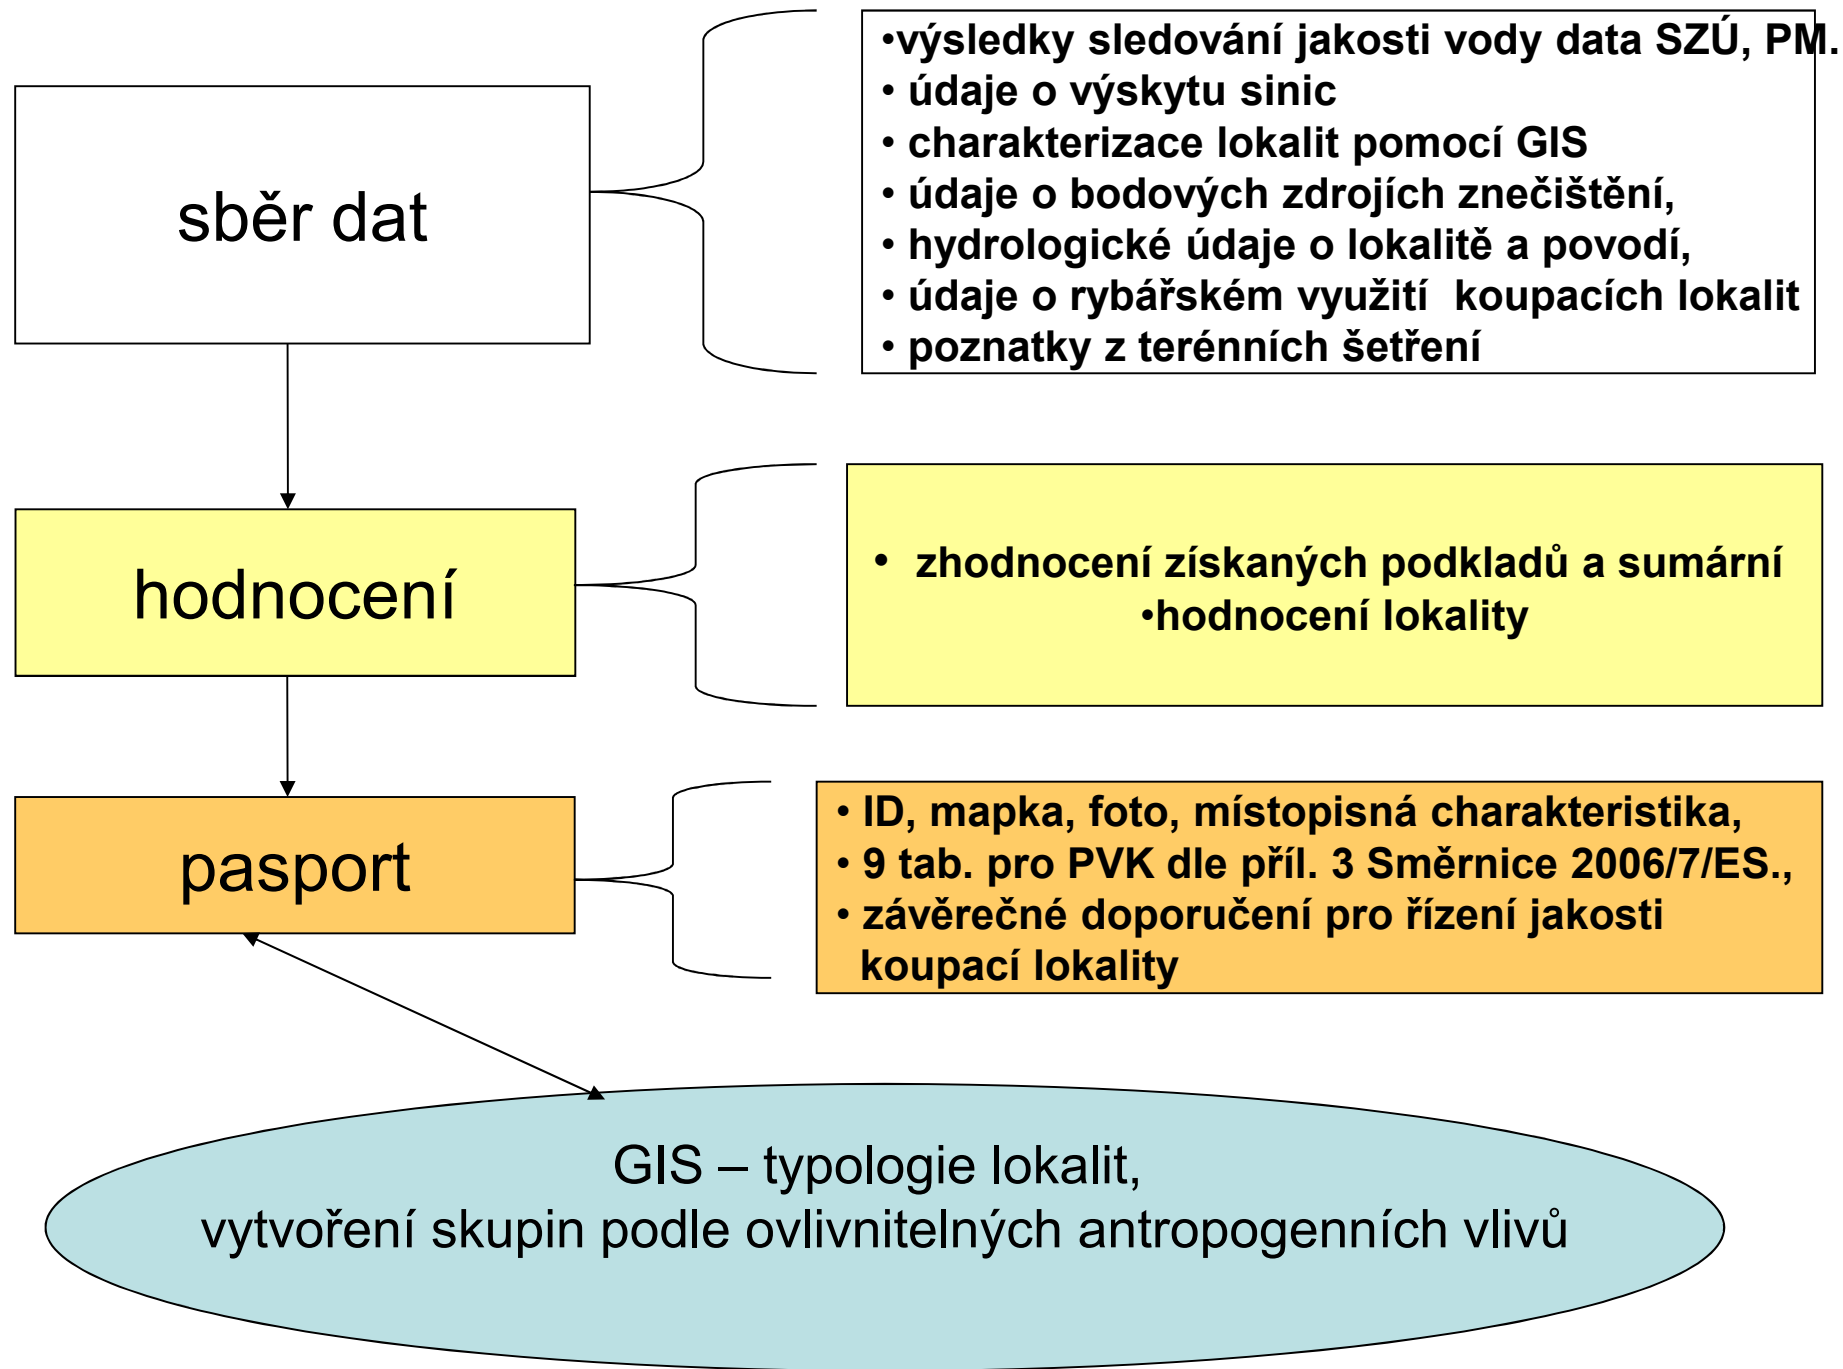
sběr dat

•výsledky sledování jakosti vody data SZÚ, PM.
• údaje o výskytu sinic
• charakterizace lokalit pomocí GIS
• údaje o bodových zdrojích znečištění,
• hydrologické údaje o lokalitě a povodí,
• údaje o rybářském využití koupacích lokalit
• poznatky z terénních šetření

hodnocení

• zhodnocení získaných podkladů a sumární
•hodnocení lokality

pasport

• ID, mapka, foto, místopisná charakteristika,
• 9 tab. pro PVK dle příl. 3 Směrnice 2006/7/ES.,
• závěrečné doporučení pro řízení jakosti koupací lokality

GIS – typologie lokalit,
vytvoření skupin podle ovlivnitelných antropogenních vlivů